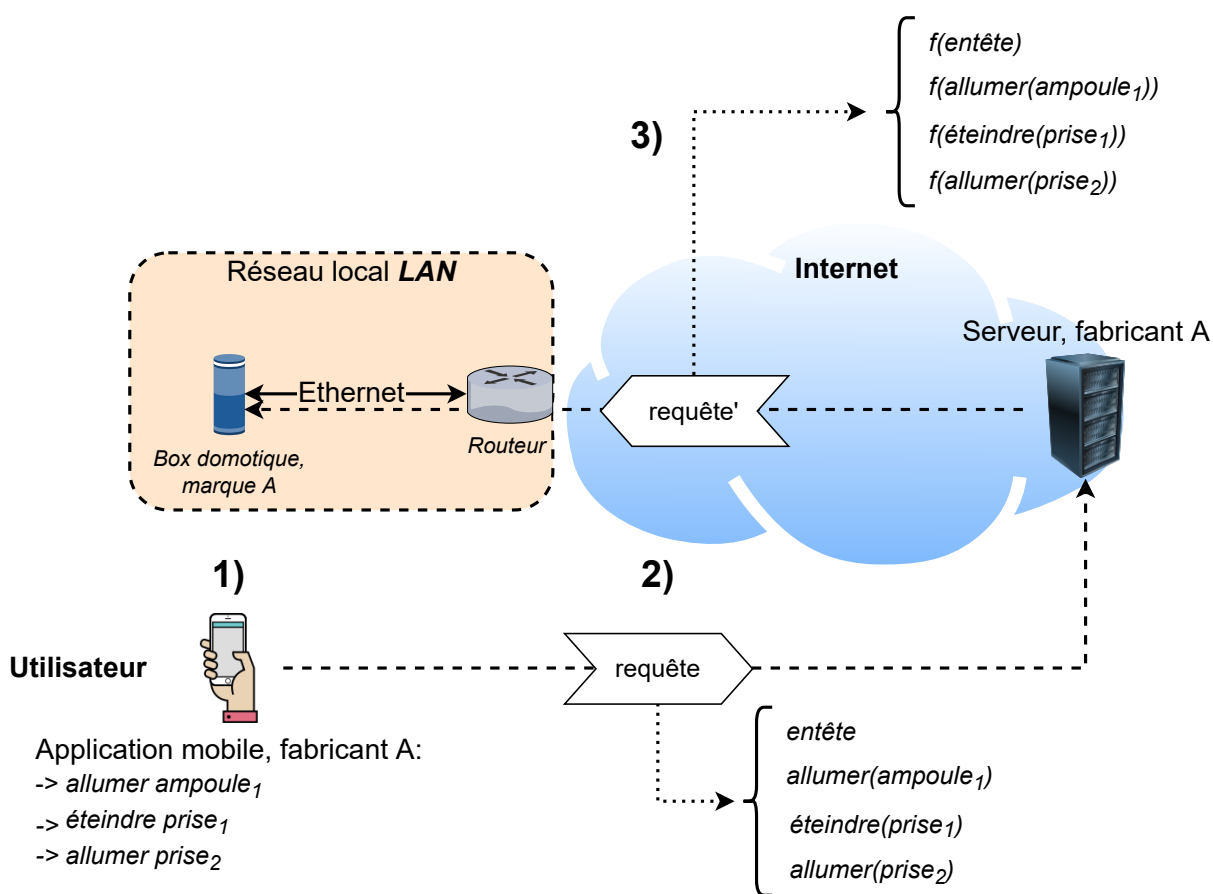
3)

f(entête)
f(allumer(ampoule$_1$))
f(éteindre(prise$_1$))
f(allumer(prise$_2$))

Réseau local **LAN**

Internet

Serveur, fabricant A

Ethernet

Box domotique, marque A

Routeur

requête'

1)

2)

Utilisateur

requête

entête
allumer(ampoule$_1$)
éteindre(prise$_1$)
allumer(prise$_2$)

Application mobile, fabricant A:
-> allumer ampoule$_1$
-> éteindre prise$_1$
-> allumer prise$_2$